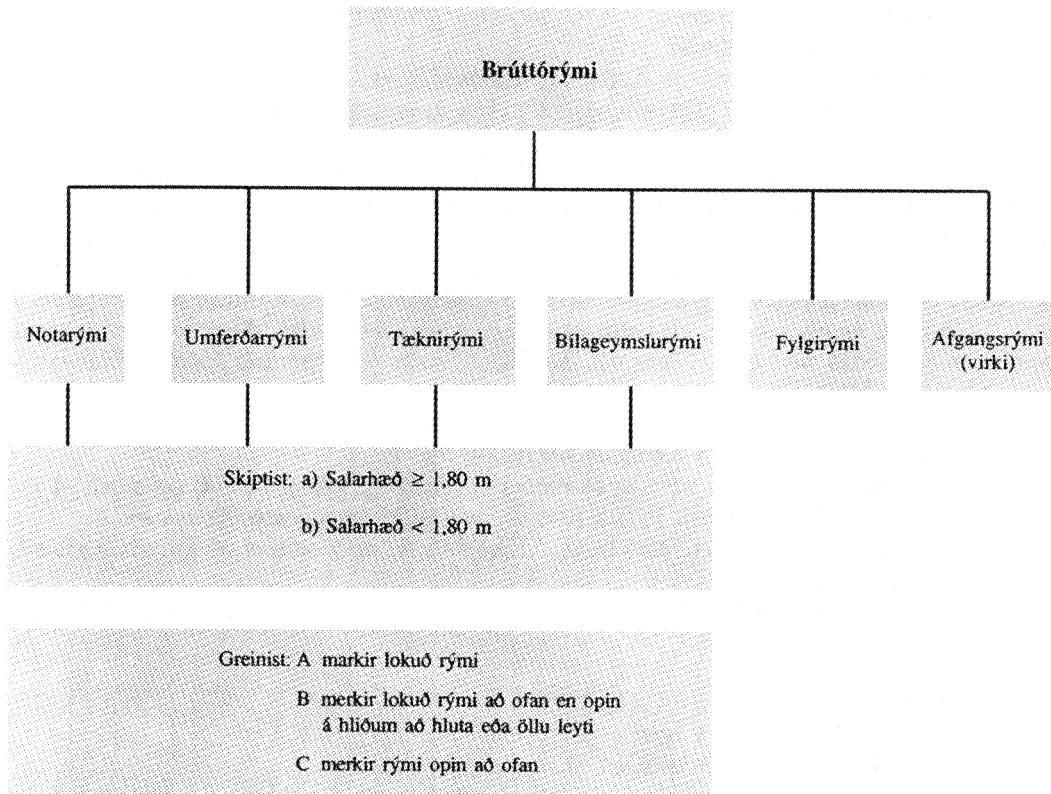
Brúttórými

Notarými

Umferðarrými

Tæknirými

Bílageymslurými

Fylgirými

Afgangsrými (virki)

Skiptist: a) Salarhæð $\geq$ 1,80 m

b) Salarhæð $<$ 1,80 m

Greinist: A markir lokuð rými

B merkir lokuð rými að ofan en opin á hliðum að hluta eða öllu leyti

C merkir rými opin að ofan